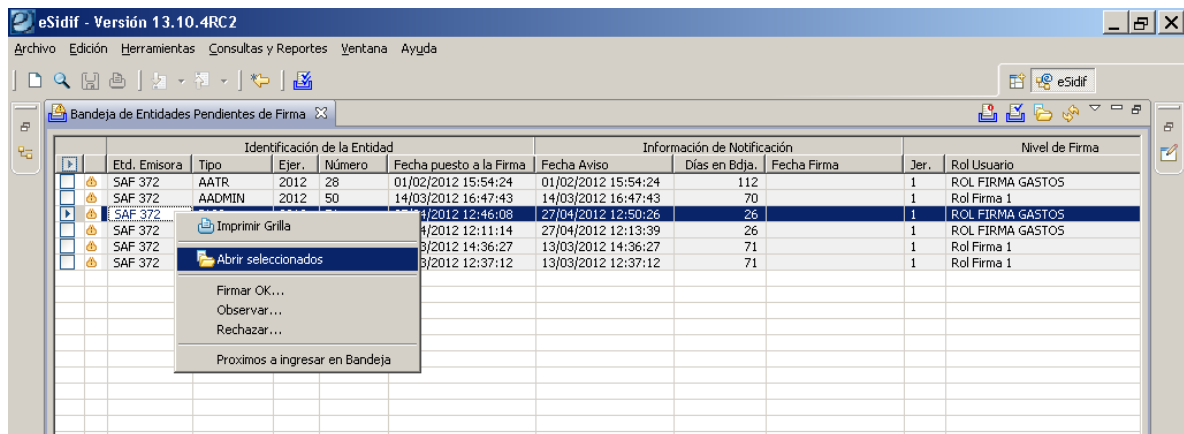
eSidif - Versión 13.10.4RC2

Archivo Edición Herramientas Consultas y Reportes Ventana Ayuda

eSidif

Bandeja de Entidades Pendientes de Firma

| | | Identificación de la Entidad | | | | | Información de Notificación | | | Nivel de Firma | |
|---|---|---|---|---|---|---|---|---|---|---|---|
| | | Etd. Emisora | Tipo | Ejer. | Número | Fecha puesto a la Firma | Fecha Aviso | Días en Bdja. | Fecha Firma | Jer. | Rol Usuario |
| | | SAF 372 | AATR | 2012 | 28 | 01/02/2012 15:54:24 | 01/02/2012 15:54:24 | 112 | | 1 | ROL FIRMA GASTOS |
| | | SAF 372 | AADMIN | 2012 | 50 | 14/03/2012 16:47:43 | 14/03/2012 16:47:43 | 70 | | 1 | Rol Firma 1 |
| | | SAF 372 | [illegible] | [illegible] | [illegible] | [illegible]4/2012 12:46:08 | 27/04/2012 12:50:26 | 26 | | 1 | ROL FIRMA GASTOS |
| | | SAF 372 | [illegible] | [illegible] | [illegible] | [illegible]4/2012 12:11:14 | 27/04/2012 12:13:39 | 26 | | 1 | ROL FIRMA GASTOS |
| | | SAF 372 | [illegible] | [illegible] | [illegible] | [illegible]3/2012 14:36:27 | 13/03/2012 14:36:27 | 71 | | 1 | Rol Firma 1 |
| | | SAF 372 | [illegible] | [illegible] | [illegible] | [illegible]3/2012 12:37:12 | 13/03/2012 12:37:12 | 71 | | 1 | Rol Firma 1 |

Imprimir Grilla
Abrir seleccionados
Firmar OK...
Observar...
Rechazar...
Proximos a ingresar en Bandeja